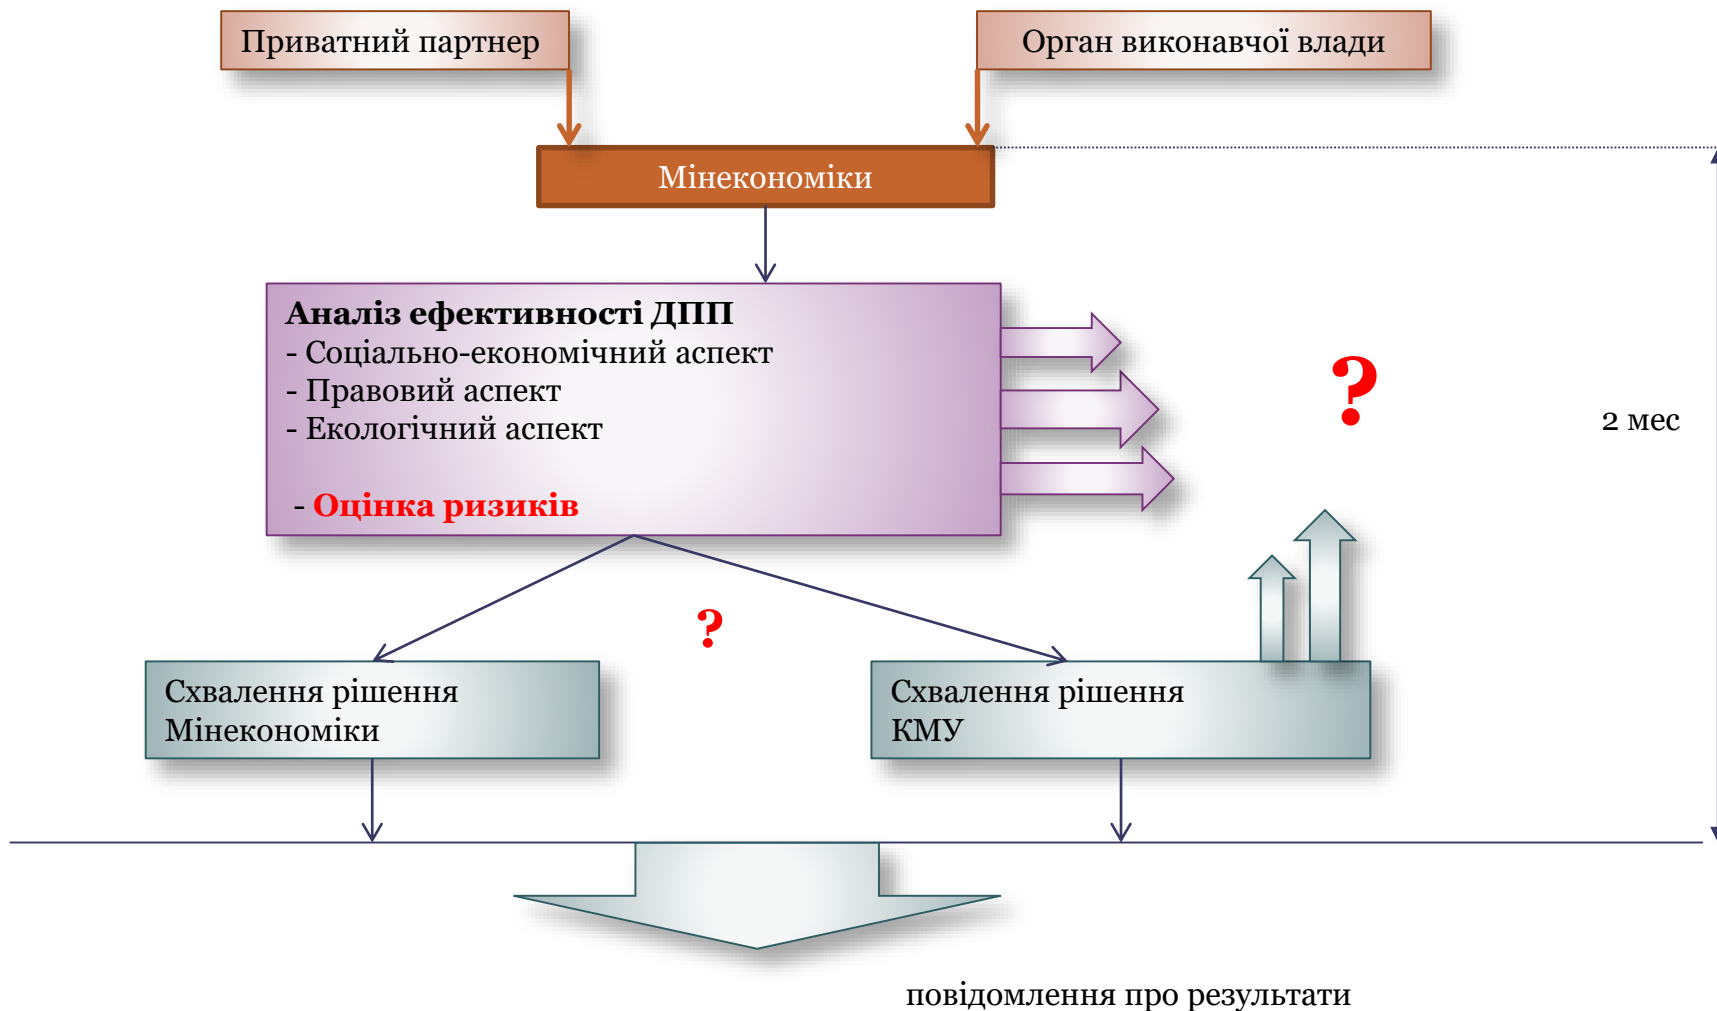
Приватний партнер

Орган виконавчої влади

Мінекономіки

**Аналіз ефективності ДПП**
- Соціально-економічний аспект
- Правовий аспект
- Екологічний аспект

- Оцінка ризиків

?

2 мес

?

Схвалення рішення Мінекономіки

Схвалення рішення КМУ

повідомлення про результати